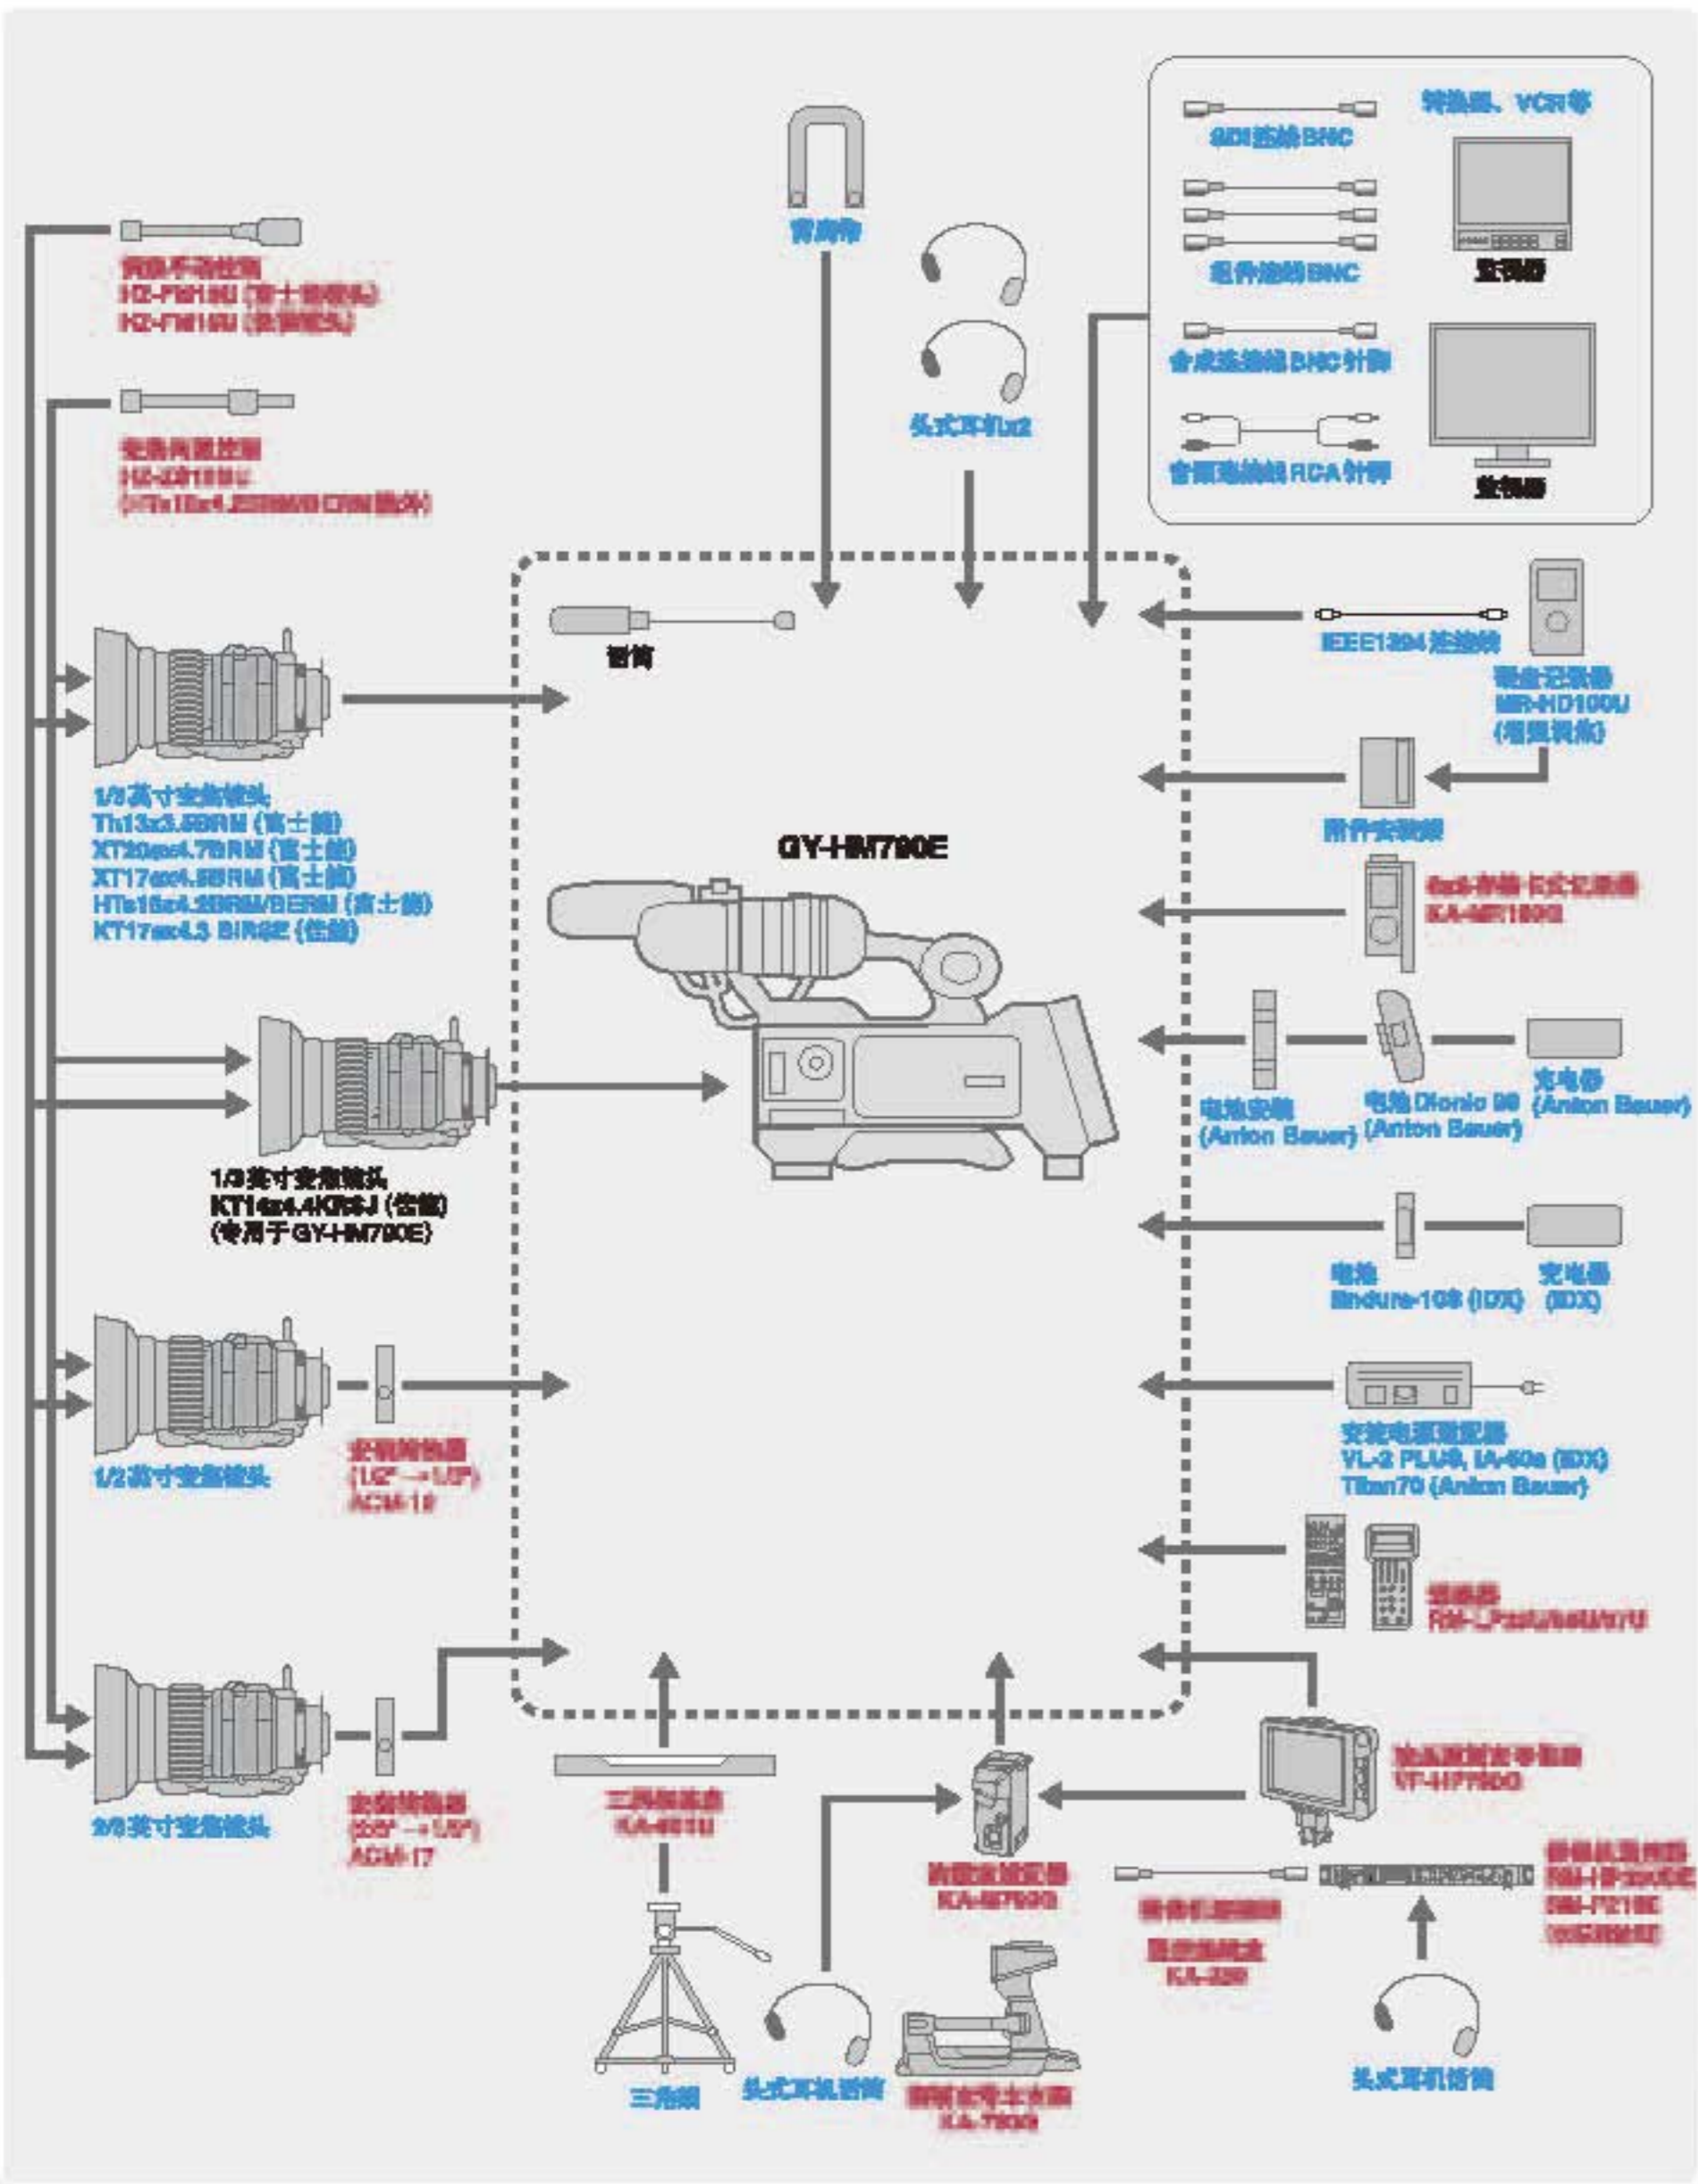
转换器、VCR等

SDI连接BNC

组件连接BNC

监视器

合成连接线BNC针脚

音频连接线RCA针脚

监视器

肩垫

头式耳机x2

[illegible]
HZ-FM15U ([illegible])
HZ-FM15U ([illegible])

变焦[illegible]
HZ-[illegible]
([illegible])

话筒

IEEE1394连接线

硬盘记录器
MR-HD100U
([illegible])

附件安装板

1/3英寸变焦镜头
Th13x3.5BRM (富士能)
XT20sx4.7BRM (富士能)
XT17sx4.5BRM (富士能)
HTs18x4.2BRM/BERM (富士能)
KT17ex4.3 BIRSE (佳能)

GY-HM790E

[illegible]
KA-MR100G

电池安装
(Anton Bauer)

电池 Dionic 90
(Anton Bauer)

充电器
(Anton Bauer)

1/3英寸变焦镜头
KT14ex4.4KRSJ (佳能)
(专用于GY-HM790E)

电池
Endura-10S (IDX)

充电器
(IDX)

1/2英寸变焦镜头

镜头转换器
(1/2" → 1/3")
ACM-12

交流电源适配器
VL-2 PLUS, IA-60a (IDX)
Titan70 (Anton Bauer)

遥控器
RM-LP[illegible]

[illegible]
VF-HP790G

2/3英寸变焦镜头

镜头转换器
(2/3" → 1/3")
ACM-17

三脚架底座
KA-551U

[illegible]
KA-M790G

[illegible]
RM-HP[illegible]
RM-P210E
([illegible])

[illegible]
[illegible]
KA-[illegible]

三脚架

头式耳机话筒

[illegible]
KA-790G

头式耳机话筒